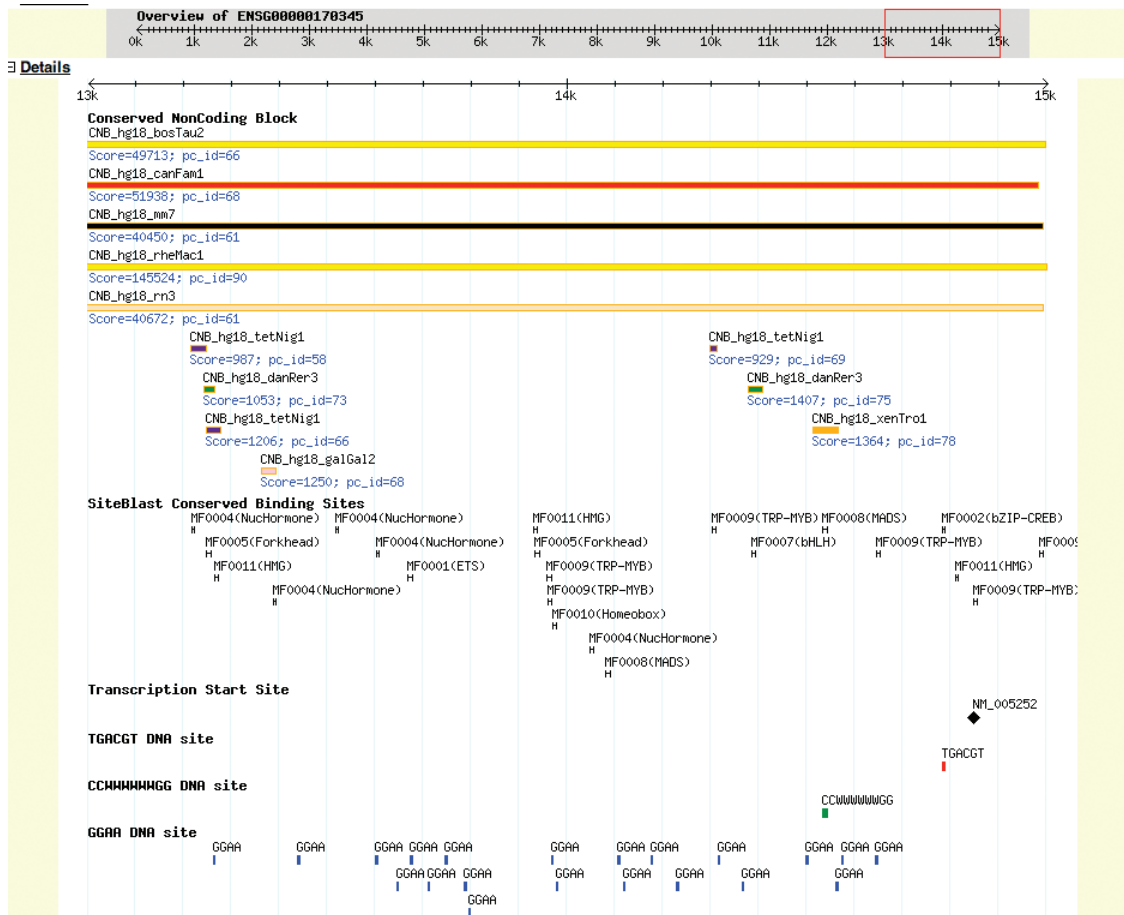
Overview of ENSG00000170345

0k 1k 2k 3k 4k 5k 6k 7k 8k 9k 10k 11k 12k 13k 14k 15k

⊟ Details

13k 14k 15k

Conserved NonCoding Block

CNB_hg18_bosTau2
Score=49713; pc_id=66
CNB_hg18_canFam1
Score=51938; pc_id=68
CNB_hg18_mm7
Score=40450; pc_id=61
CNB_hg18_rheMac1
Score=145524; pc_id=90
CNB_hg18_rn3
Score=40672; pc_id=61
CNB_hg18_tetNig1
Score=987; pc_id=58
CNB_hg18_tetNig1
Score=929; pc_id=69
CNB_hg18_danRer3
Score=1053; pc_id=73
CNB_hg18_danRer3
Score=1407; pc_id=75
CNB_hg18_tetNig1
Score=1206; pc_id=66
CNB_hg18_xenTro1
Score=1364; pc_id=78
CNB_hg18_galGal2
Score=1250; pc_id=68

SiteBlast Conserved Binding Sites

MF0004(NucHormone) MF0004(NucHormone) MF0011(HMG) MF0009(TRP-MYB) MF0008(MADS) MF0002(bZIP-CREB)
MF0005(Forkhead) MF0004(NucHormone) MF0005(Forkhead) MF0007(bHLH) MF0009(TRP-MYB) MF000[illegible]
MF0011(HMG) MF0001(ETS) MF0009(TRP-MYB) MF0011(HMG)
MF0004(NucHormone) MF0009(TRP-MYB) MF0009(TRP-MYB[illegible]
MF0010(Homeobox)
MF0004(NucHormone)
MF0008(MADS)

Transcription Start Site

NM_005252

TGACGT DNA site

TGACGT

CCWWWWWWGG DNA site

CCWWWWWWGG

GGAA DNA site

GGAA GGAA GGAA GGAA GGAA GGAA GGAA GGAA GGAA GGAA GGAA GGAA
GGAA GGAA GGAA GGAA GGAA GGAA GGAA GGAA
GGAA